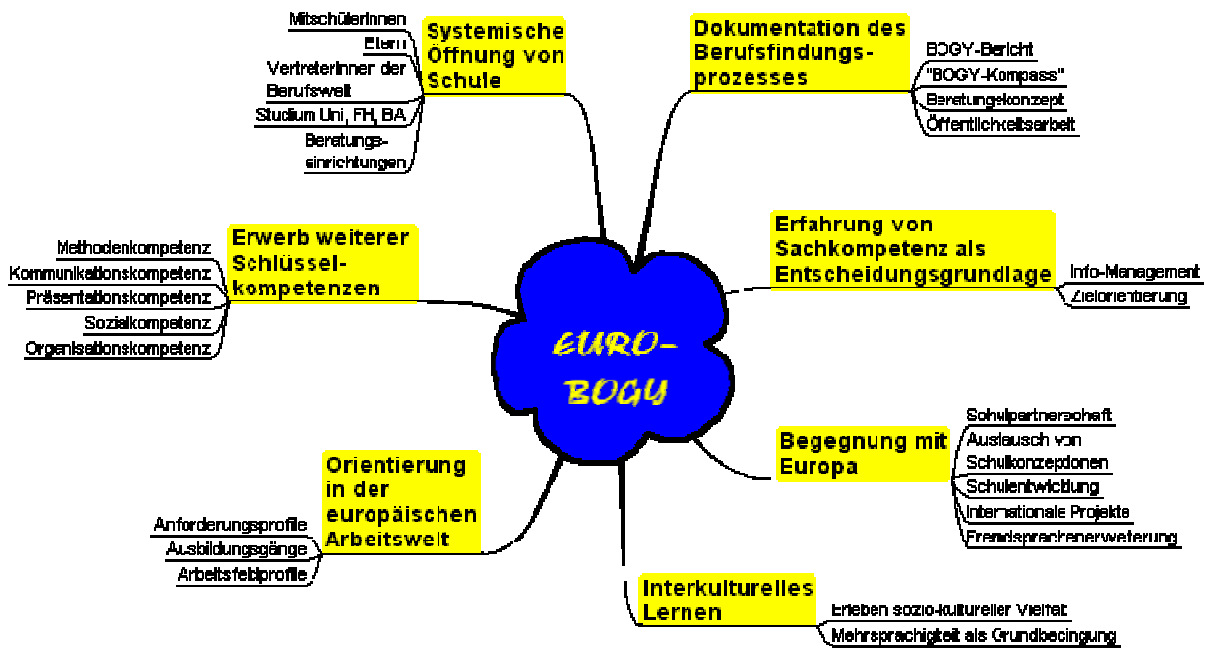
EURO-
BOGY

Systemische Öffnung von Schule

MitschülerInnen

Eltern

VertreterInnen der Berufswelt

Studium Uni, FH, BA

Beratungseinrichtungen

Dokumentation des Berufsfindungsprozesses

BOGY-Bericht

"BOGY-Kompass"

Beratungskonzept

Öffentlichkeitsarbeit

Erwerb weiterer Schlüsselkompetenzen

Methodenkompetenz

Kommunikationskompetenz

Präsentationskompetenz

Sozialkompetenz

Organisationskompetenz

Erfahrung von Sachkompetenz als Entscheidungsgrundlage

Info-Management

Zielorientierung

Begegnung mit Europa

Schulpartnerschaft

Austausch von Schulkonzeptionen

Schulentwicklung

Internationale Projekte

Fremdsprachenerweiterung

Orientierung in der europäischen Arbeitswelt

Anforderungsprofile

Ausbildungsgänge

Arbeitsfeldprofile

Interkulturelles Lernen

Erleben sozio-kultureller Vielfalt

Mehrsprachigkeit als Grundbedingung